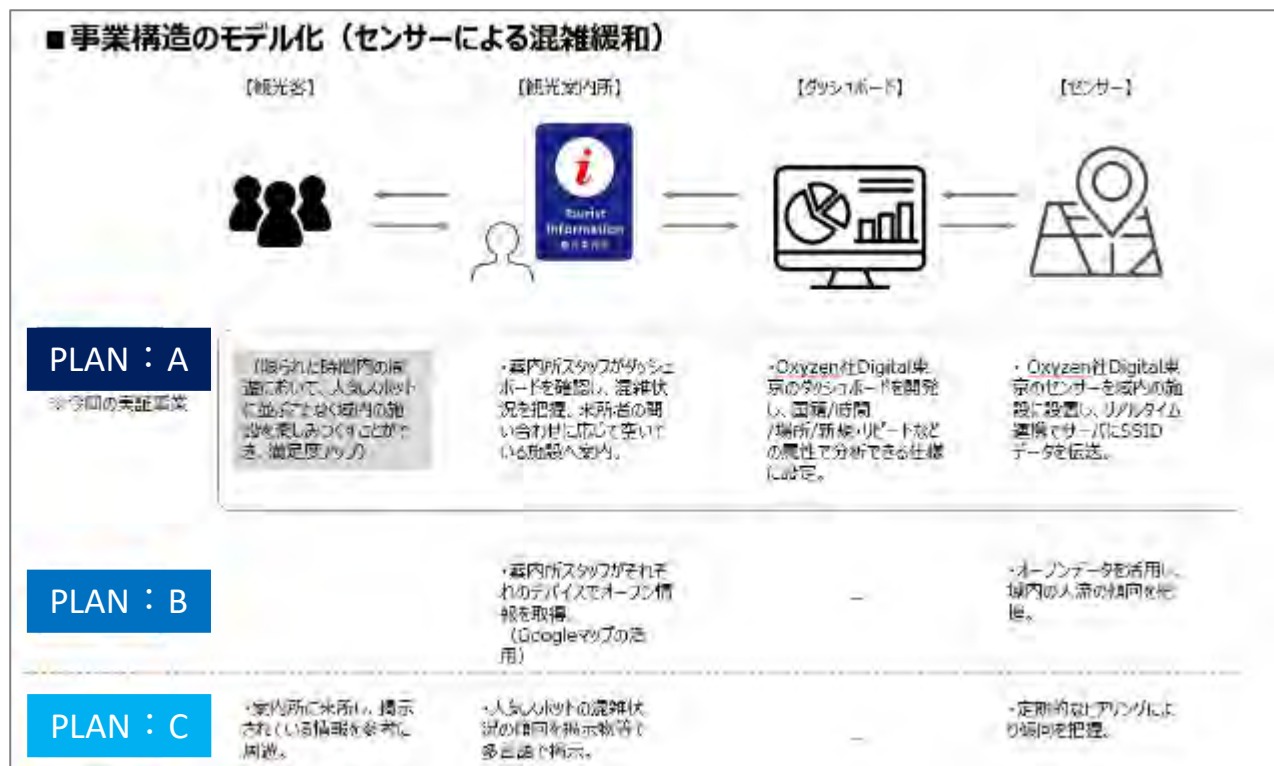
■事業構造のモデル化（センサーによる混雑緩和）

【観光客】

【観光案内所】

【ダッシュボード】

【センサー】

Tourist Information 観光案内所

PLAN：A
※今回の実証事業

・限られた時間内の周遊において、人気スポットに並ぶことなく域内の施設を楽しみつくすことができ、満足度アップ

・案内所スタッフがダッシュボードを確認し、混雑状況を把握。来所者の問い合わせに応じて空いている施設へ案内。

・Oxyzen社Digital東京のダッシュボードを開発し、国籍/時間/場所/新規・リピートなどの属性で分析できる仕様に設定。

・Oxyzen社Digital東京のセンサーを域内の施設に設置し、リアルタイム通信でサーバにSSIDデータを伝送。

PLAN：B

・案内所スタッフがそれぞれのデバイスでオープン情報を取得。（Googleマップの活用）

－

・オープンデータを活用し、域内の人流の傾向を把握。

PLAN：C

・案内所に来所し、掲示されている情報を参考に周遊。

・人気スポットの混雑状況の傾向を掲示物等で多言語で掲示。

－

・定期的なヒアリングにより傾向を把握。